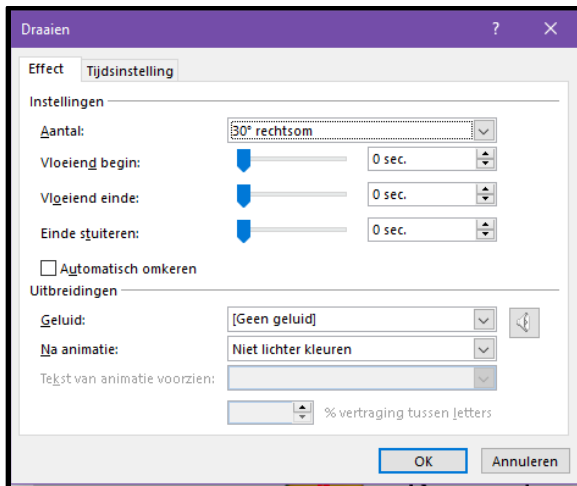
Draaien

?

Effect

Tijdsinstelling

Instellingen

Aantal:

30° rechtsom

Vloeiend begin:

0 sec.

Vloeiend einde:

0 sec.

Einde stuiteren:

0 sec.

Automatisch omkeren

Uitbreidingen

Geluid:

[Geen geluid]

Na animatie:

Niet lichter kleuren

Tekst van animatie voorzien:

% vertraging tussen letters

OK

Annuleren